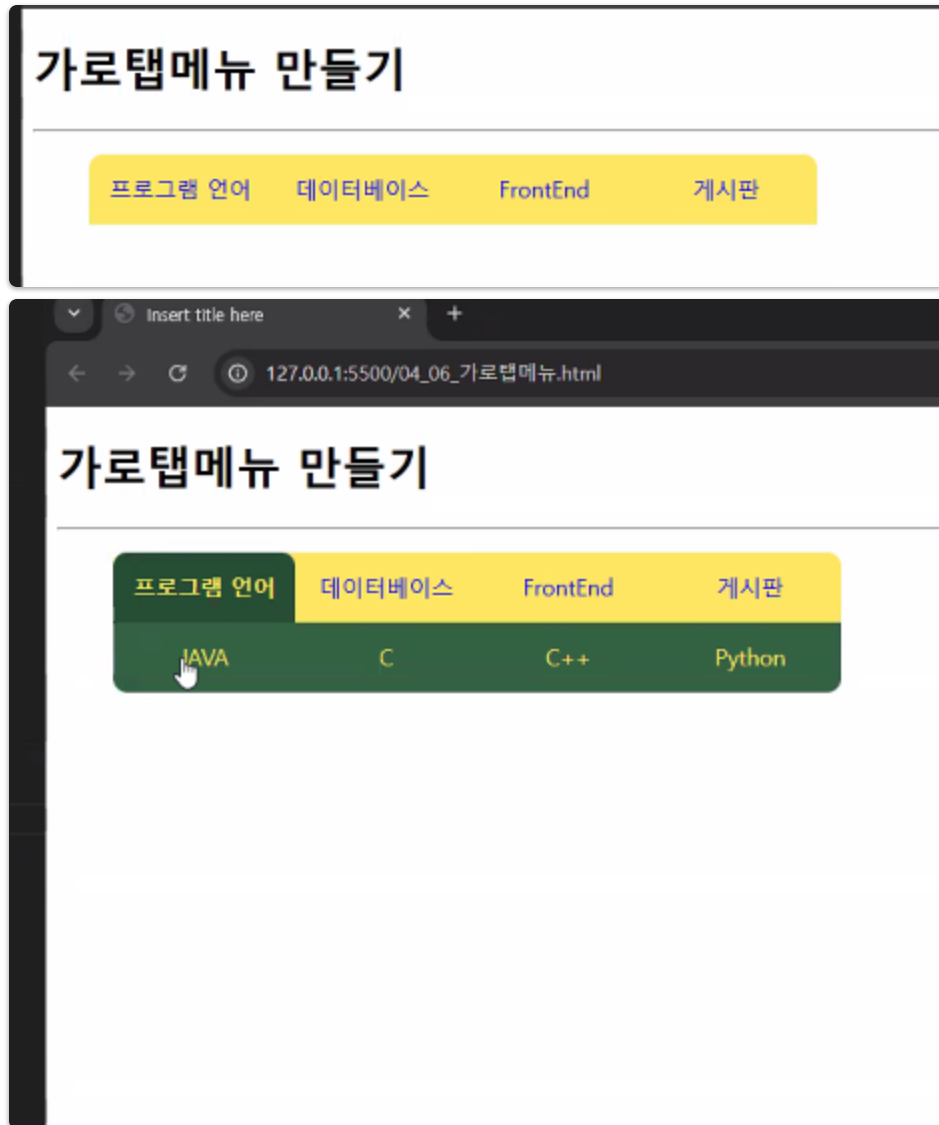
가로탭메뉴 만들기

프로그램 언어 데이터베이스 FrontEnd 게시판

Insert title here

127.0.0.1:5500/04_06_가로탭메뉴.html

가로탭메뉴 만들기

프로그램 언어 데이터베이스 FrontEnd 게시판

JAVA C C++ Python